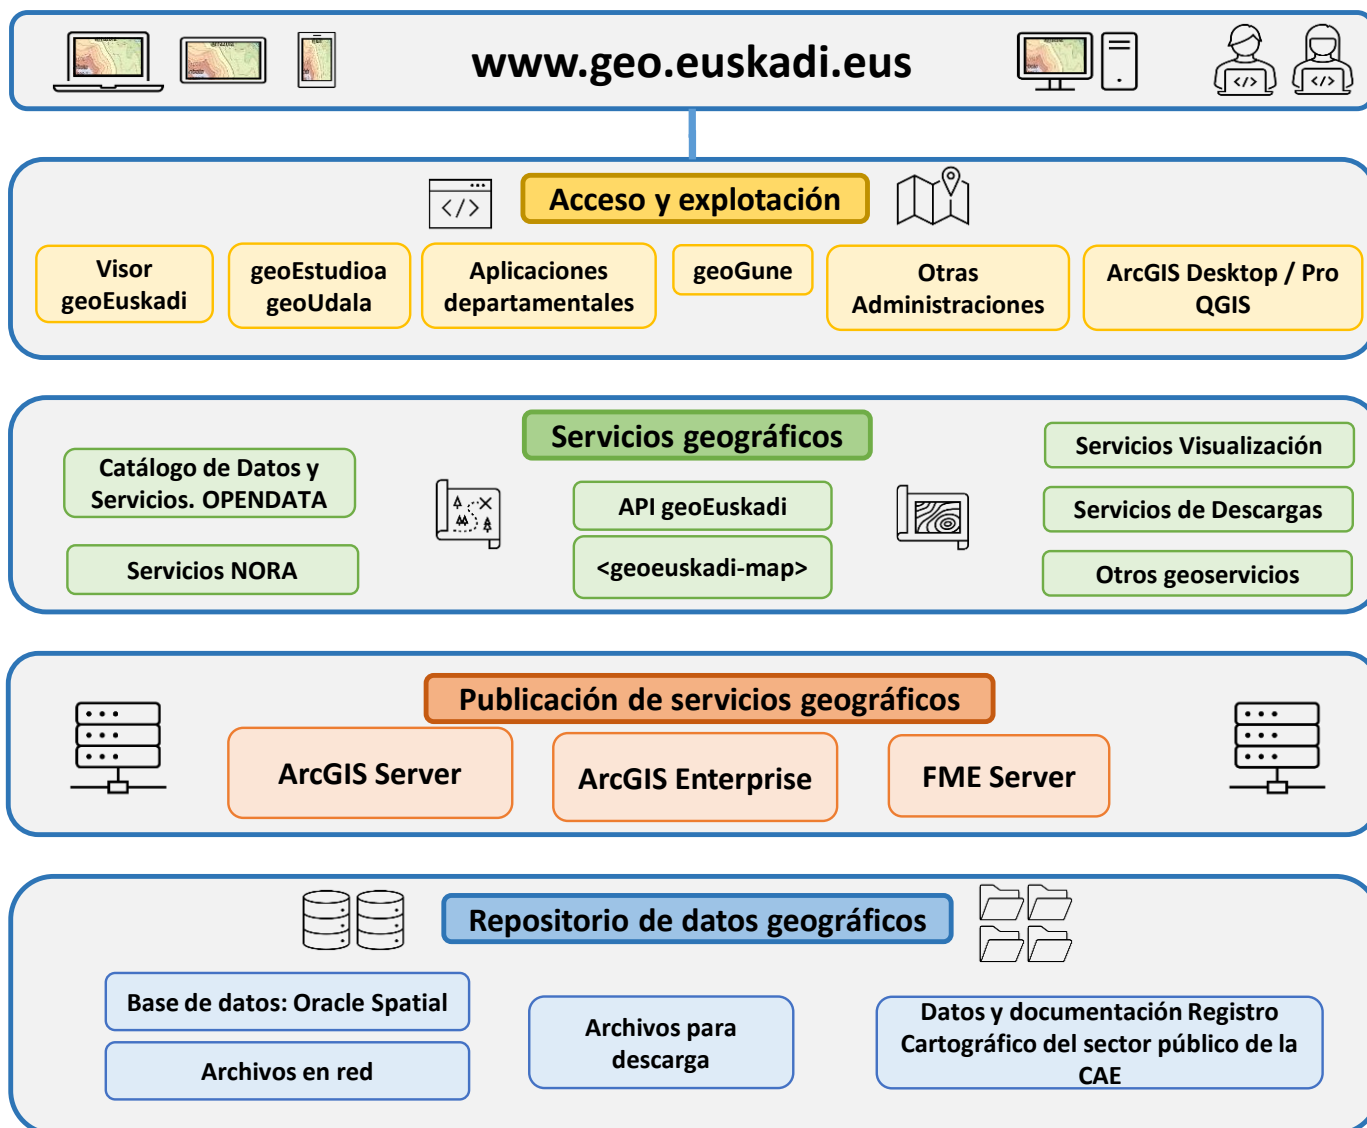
www.geo.euskadi.eus

Acceso y explotación

Visor geoEuskadi

geoEstudioa geoUdala

Aplicaciones departamentales

geoGune

Otras Administraciones

ArcGIS Desktop / Pro QGIS

Servicios geográficos

Catálogo de Datos y Servicios. OPENDATA

Servicios NORA

API geoEuskadi

<geoeuskadi-map>

Servicios Visualización

Servicios de Descargas

Otros geoservicios

Publicación de servicios geográficos

ArcGIS Server

ArcGIS Enterprise

FME Server

Repositorio de datos geográficos

Base de datos: Oracle Spatial

Archivos en red

Archivos para descarga

Datos y documentación Registro Cartográfico del sector público de la CAE